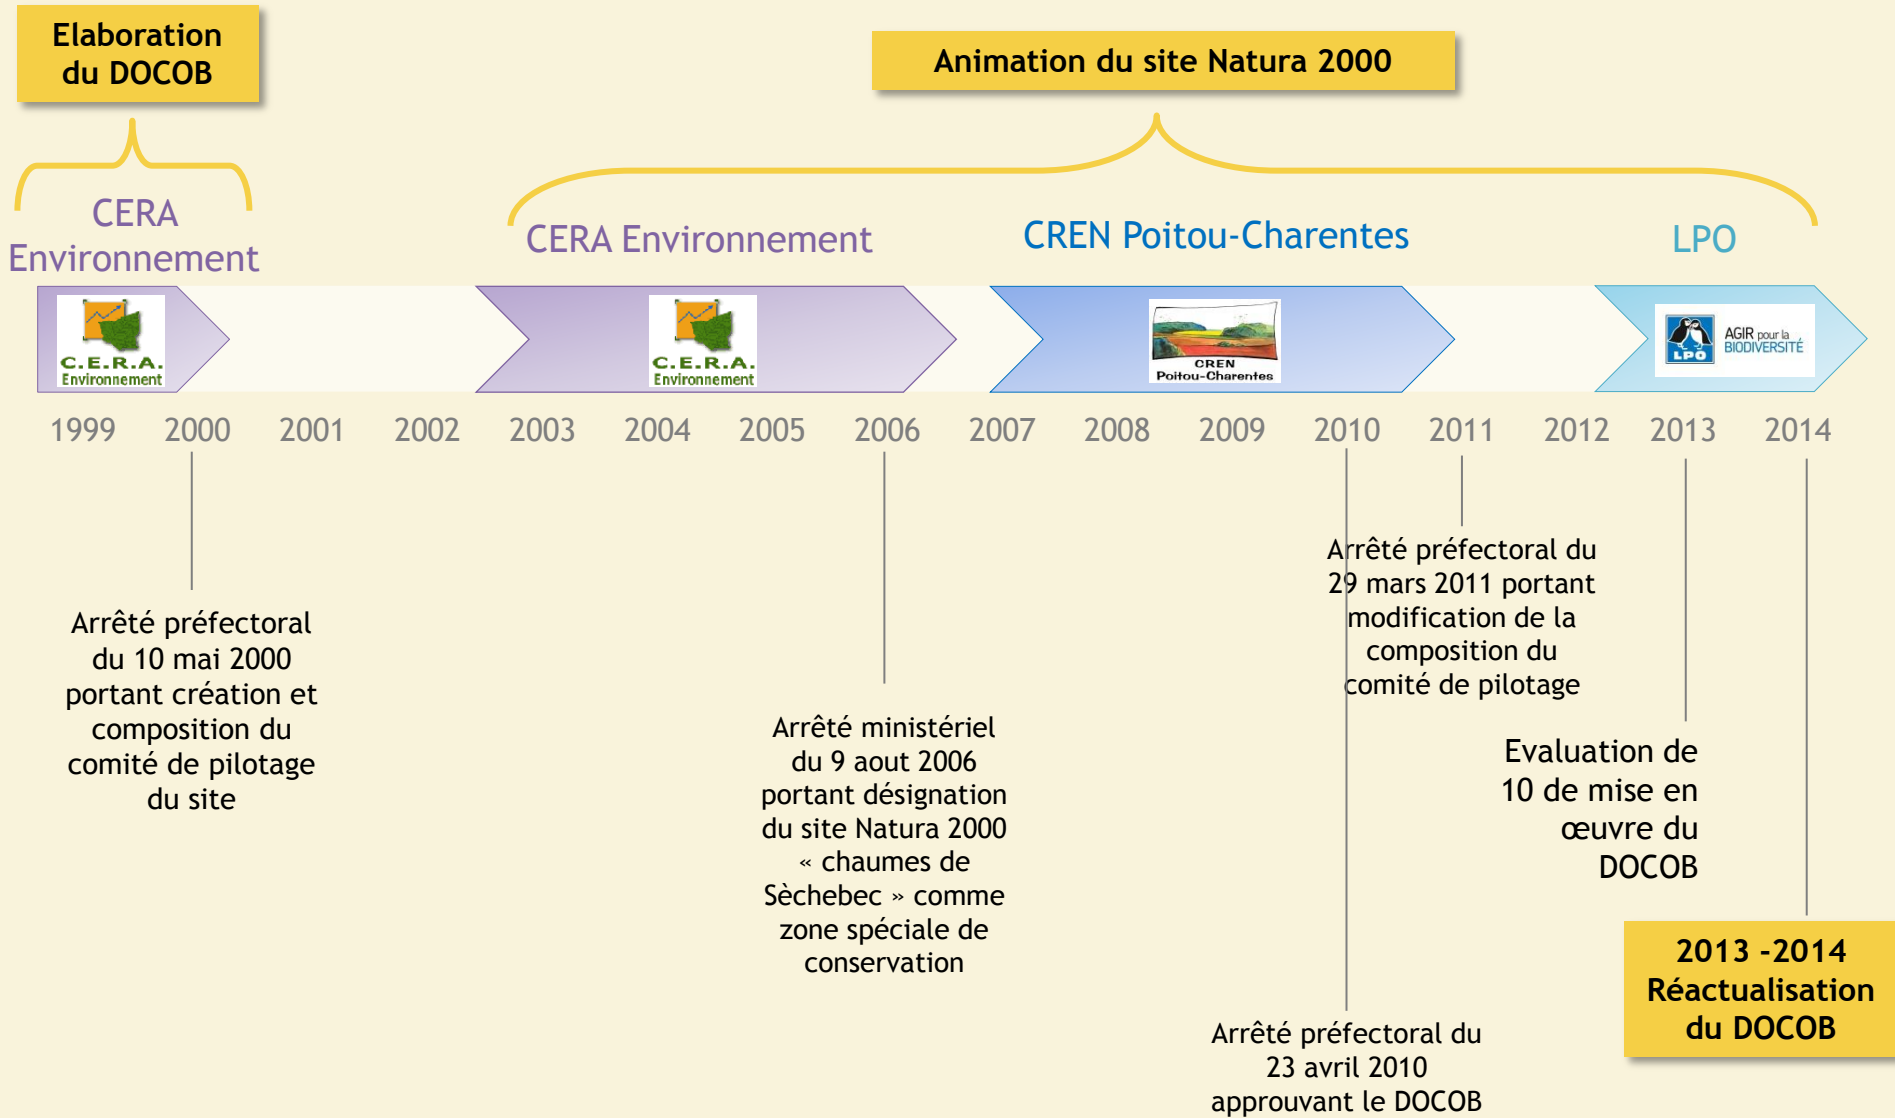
Elaboration du DOCOB

Animation du site Natura 2000

CERA Environnement

CERA Environnement

CREN Poitou-Charentes

LPO

C.E.R.A. Environnement

C.E.R.A. Environnement

CREN Poitou-Charentes

LPO AGIR pour la BIODIVERSITÉ

1999 2000 2001 2002 2003 2004 2005 2006 2007 2008 2009 2010 2011 2012 2013 2014

Arrêté préfectoral du 10 mai 2000 portant création et composition du comité de pilotage du site

Arrêté ministériel du 9 aout 2006 portant désignation du site Natura 2000 « chaumes de Sèchebec » comme zone spéciale de conservation

Arrêté préfectoral du 29 mars 2011 portant modification de la composition du comité de pilotage

Evaluation de 10 de mise en œuvre du DOCOB

2013 -2014 Réactualisation du DOCOB

Arrêté préfectoral du 23 avril 2010 approuvant le DOCOB